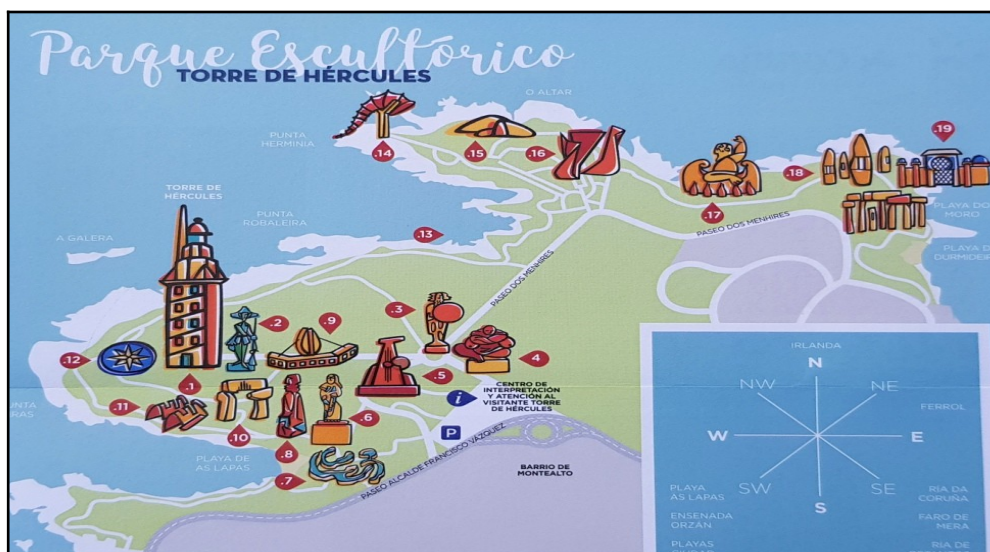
Parque Escultórico
TORRE DE HÉRCULES

O ALTAR
PUNTA HERMINIA
.14
.15
.16
.19
.18
.17
PASEO DOS MENHIRES
TORRE DE HÉRCULES
PUNTA ROBALEIRA
A GALERA
.13
PLAYA DO MORO
PLAYA DE DURMIDEIRA
PASEO DOS MENHIRES
.3
.2
.9
.12
.4
.5
.1
.11
.10
.6
.8
.7
CENTRO DE INTERPRETACIÓN Y ATENCIÓN AL VISITANTE TORRE DE HÉRCULES
P
PLAYA DE AS LAPAS
PASEO ALCALDE FRANCISCO VÁZQUEZ
BARRIO DE MONTEALTO
NTA
RAS

IRLANDA
N
NW
NE
W
E
FERROL
SW
SE
S
PLAYA AS LAPAS
ENSENADA ORZÁN
PLAYAS
RÍA DA CORUÑA
FARO DE MERA
RÍA DE